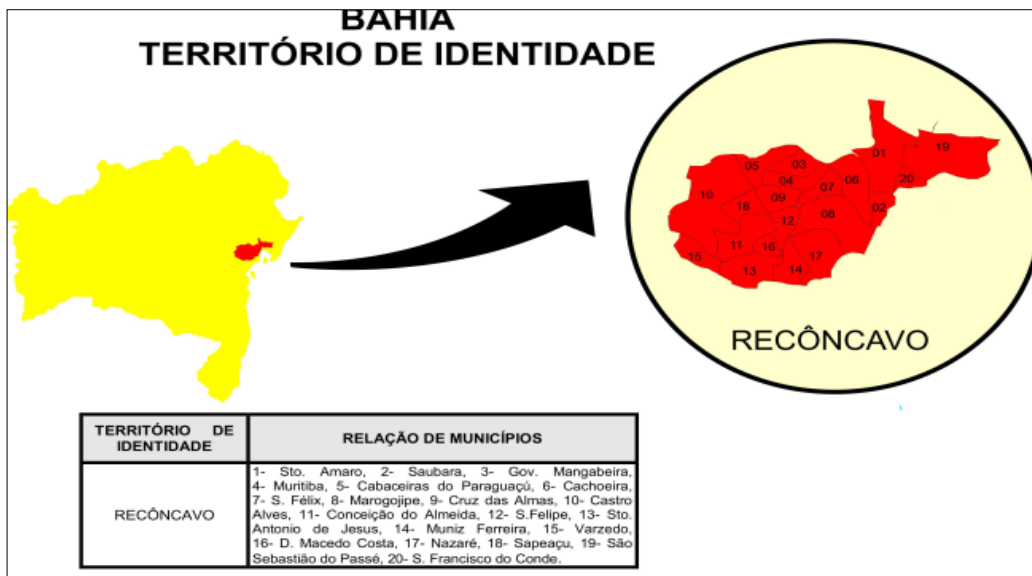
BAHIA
TERRITÓRIO DE IDENTIDADE

01 19 05 03 04 07 06 20 10 18 09 12 08 02 11 16 17 15 13 14

RECÔNCAVO

| TERRITÓRIO DE IDENTIDADE | RELAÇÃO DE MUNICÍPIOS |
|---|---|
| RECÔNCAVO | 1- Sto. Amaro, 2- Saubara, 3- Gov. Mangabeira, 4- Muritiba, 5- Cabaceiras do Paraguaçú, 6- Cachoeira, 7- S. Félix, 8- Marogojipe, 9- Cruz das Almas, 10- Castro Alves, 11- Conceição do Almeida, 12- S.Felipe, 13- Sto. Antonio de Jesus, 14- Muniz Ferreira, 15- Varzedo, 16- D. Macedo Costa, 17- Nazaré, 18- Sapeaçu, 19- São Sebastião do Passé, 20- S. Francisco do Conde. |